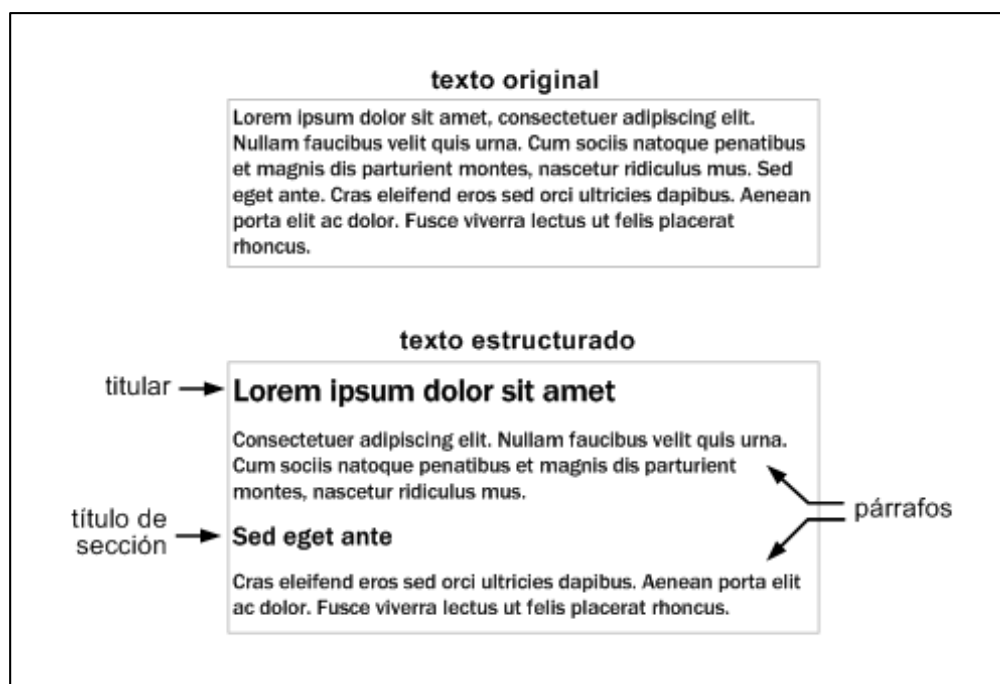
texto original

Lorem ipsum dolor sit amet, consectetuer adipiscing elit. Nullam faucibus velit quis urna. Cum sociis natoque penatibus et magnis dis parturient montes, nascetur ridiculus mus. Sed eget ante. Cras eleifend eros sed orci ultricies dapibus. Aenean porta elit ac dolor. Fusce viverra lectus ut felis placerat rhoncus.

texto estructurado

titular

Lorem ipsum dolor sit amet

Consectetuer adipiscing elit. Nullam faucibus velit quis urna. Cum sociis natoque penatibus et magnis dis parturient montes, nascetur ridiculus mus.

título de sección

Sed eget ante

Cras eleifend eros sed orci ultricies dapibus. Aenean porta elit ac dolor. Fusce viverra lectus ut felis placerat rhoncus.

párrafos